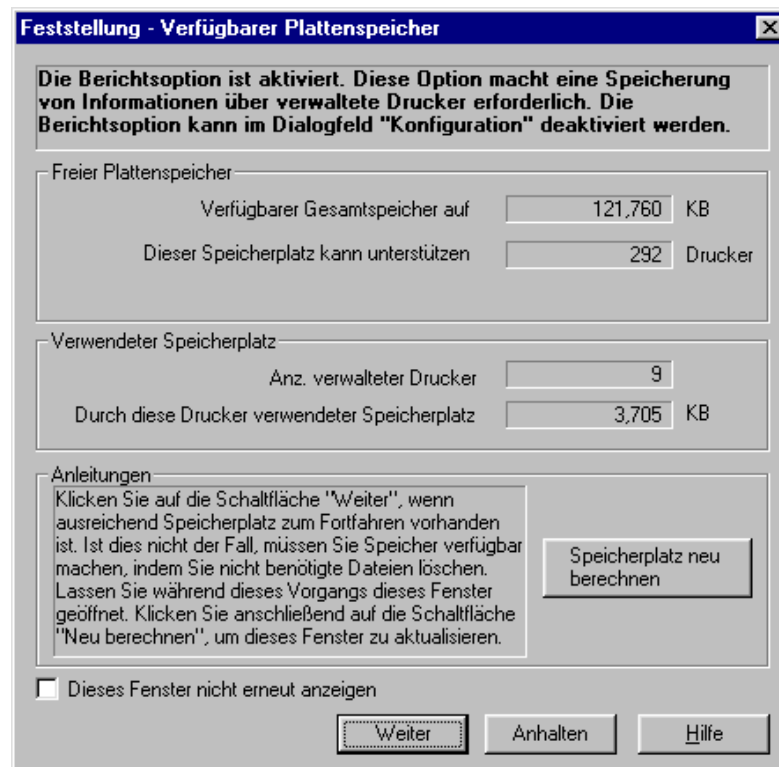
Feststellung - Verfügbarer Plattenspeicher

Die Berichtsoption ist aktiviert. Diese Option macht eine Speicherung von Informationen über verwaltete Drucker erforderlich. Die Berichtsoption kann im Dialogfeld "Konfiguration" deaktiviert werden.

Freier Plattenspeicher

Verfügbarer Gesamtspeicher auf 121,760 KB

Dieser Speicherplatz kann unterstützen 292 Drucker

Verwendeter Speicherplatz

Anz. verwalteter Drucker 9

Durch diese Drucker verwendeter Speicherplatz 3,705 KB

Anleitungen

Klicken Sie auf die Schaltfläche "Weiter", wenn ausreichend Speicherplatz zum Fortfahren vorhanden ist. Ist dies nicht der Fall, müssen Sie Speicher verfügbar machen, indem Sie nicht benötigte Dateien löschen. Lassen Sie während dieses Vorgangs dieses Fenster geöffnet. Klicken Sie anschließend auf die Schaltfläche "Neu berechnen", um dieses Fenster zu aktualisieren.

Speicherplatz neu berechnen

Dieses Fenster nicht erneut anzeigen

Weiter

Anhalten

Hilfe